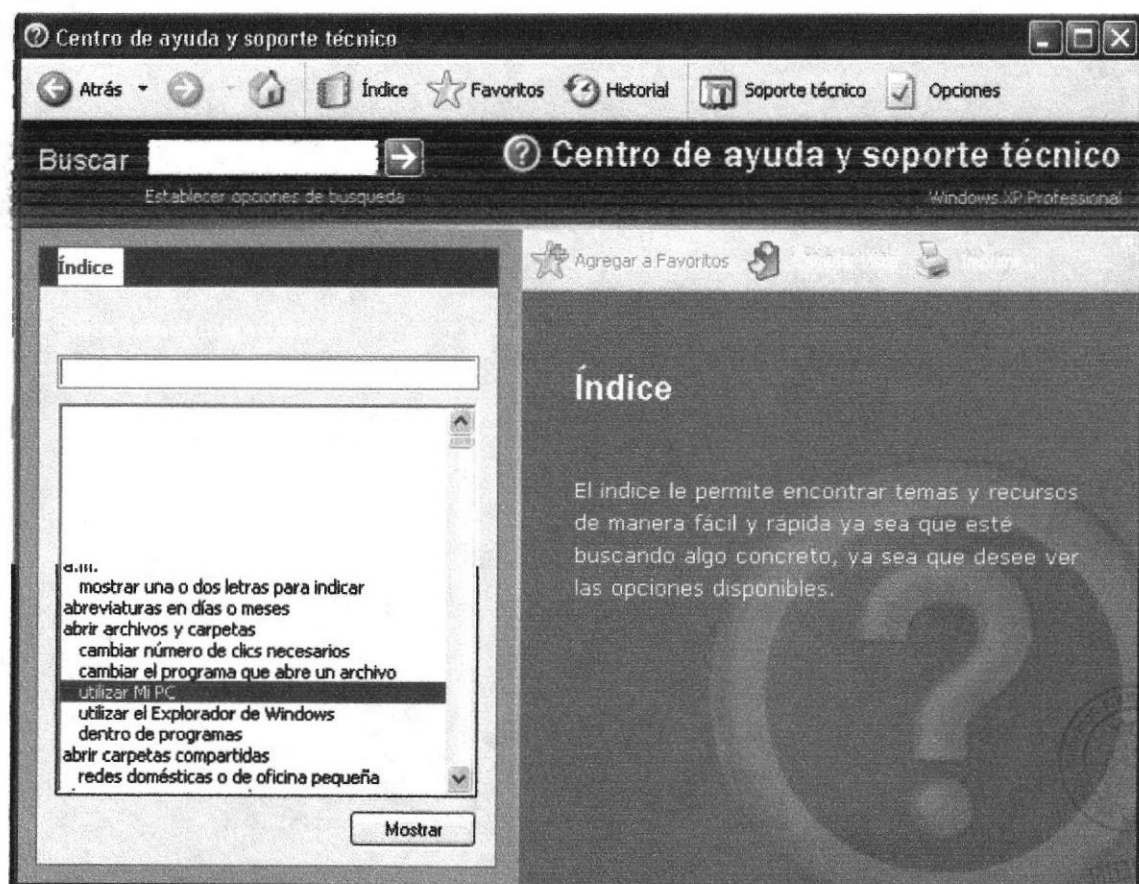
Centro de ayuda y soporte técnico

Atrás Índice Favoritos Historial Soporte técnico Opciones

Buscar

Establecer opciones de busqueda

Centro de ayuda y soporte técnico

Windows XP Professional

Índice

Agregar a Favoritos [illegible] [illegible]

a.m.
mostrar una o dos letras para indicar
abreviaturas en días o meses
abrir archivos y carpetas
cambiar número de clics necesarios
cambiar el programa que abre un archivo
utilizar Mi PC
utilizar el Explorador de Windows
dentro de programas
abrir carpetas compartidas
redes domésticas o de oficina pequeña

Mostrar

Índice

El indice le permite encontrar temas y recursos de manera fácil y rápida ya sea que esté buscando algo concreto, ya sea que desee ver las opciones disponibles.